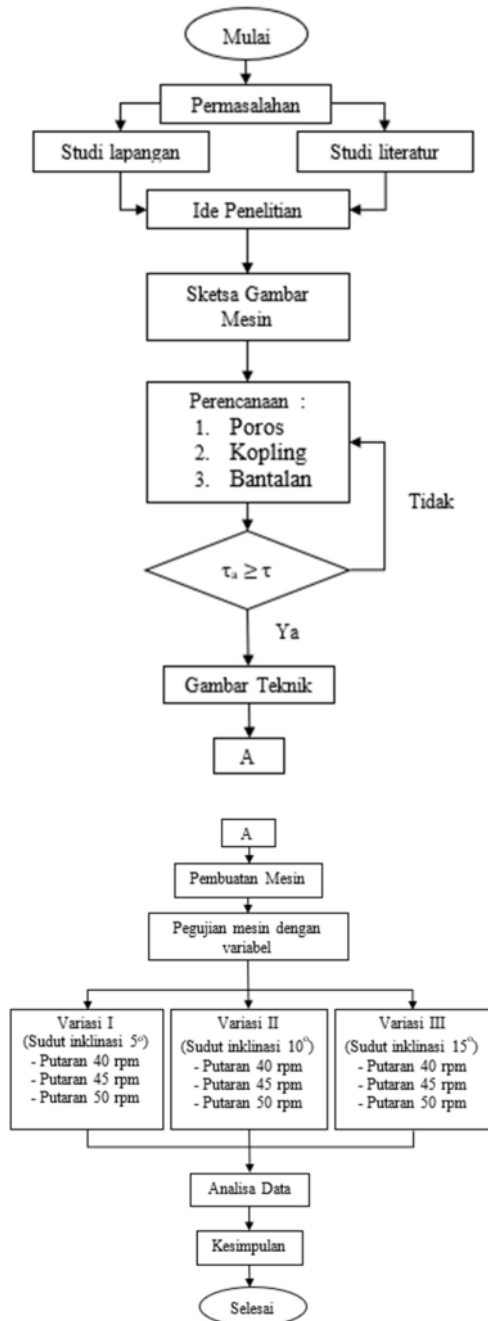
Mulai

Permasalahan

Studi lapangan

Studi literatur

Ide Penelitian

Sketsa Gambar Mesin

Perencanaan :
1. Poros
2. Kopling
3. Bantalan

Tidak

$\tau_a \geq \tau$

Ya

Gambar Teknik

A

A

Pembuatan Mesin

Pegujian mesin dengan variabel

Variasi I
(Sudut inklinasi $5^o$)
- Putaran 40 rpm
- Putaran 45 rpm
- Putaran 50 rpm

Variasi II
(Sudut inklinasi $10^o$)
- Putaran 40 rpm
- Putaran 45 rpm
- Putaran 50 rpm

Variasi III
(Sudut inklinasi $15^o$)
- Putaran 40 rpm
- Putaran 45 rpm
- Putaran 50 rpm

Analisa Data

Kesimpulan

Selesai